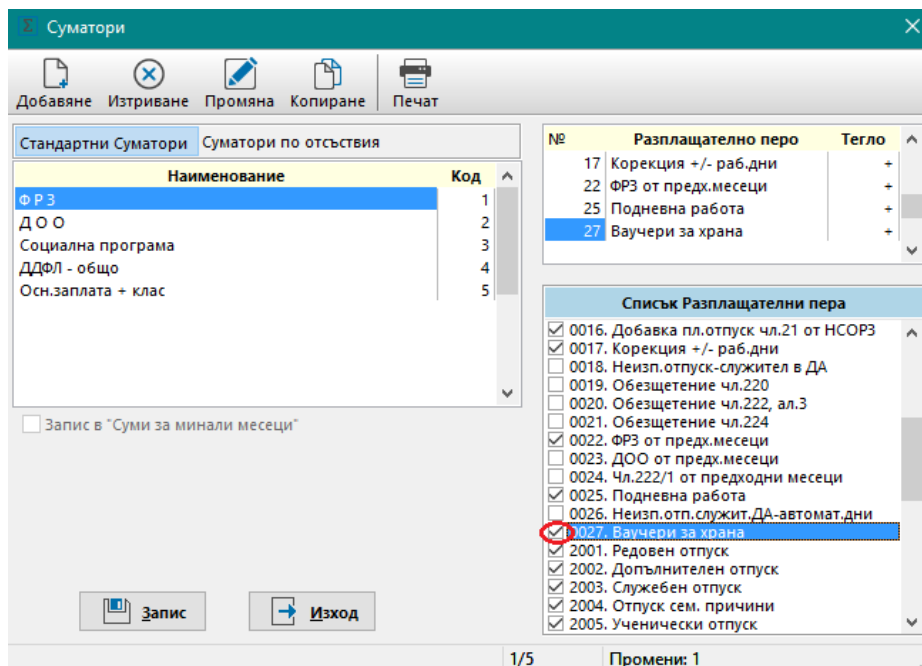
Σ Суматори

Добавяне Изтриване Промяна Копиране Печат

Стандартни Суматори Суматори по отсъствия

| Наименование | Код |
|---|---|
| Ф Р З | 1 |
| Д О О | 2 |
| Социална програма | 3 |
| ДДФЛ - общо | 4 |
| Осн.заплата + клас | 5 |

Запис в "Суми за минали месеци"

| № | Разплащателно перо | Тегло |
|---|---|---|
| 17 | Корекция +/- раб.дни | + |
| 22 | ФРЗ от предх.месеци | + |
| 25 | Подневна работа | + |
| 27 | Ваучери за храна | + |

Списък Разплащателни пера

0016. Добавка пл.отпуск чл.21 от НСОРЗ
0017. Корекция +/- раб.дни
0018. Неизп.отпуск-служител в ДА
0019. Обезщетение чл.220
0020. Обезщетение чл.222, ал.3
0021. Обезщетение чл.224
0022. ФРЗ от предх.месеци
0023. ДОО от предх.месеци
0024. Чл.222/1 от предходни месеци
0025. Подневна работа
0026. Неизп.отп.служит.ДА-автомат.дни
0027. Ваучери за храна
2001. Редовен отпуск
2002. Допълнителен отпуск
2003. Служебен отпуск
2004. Отпуск сем. причини
2005. Ученически отпуск

Запис Изход

1/5 Промени: 1